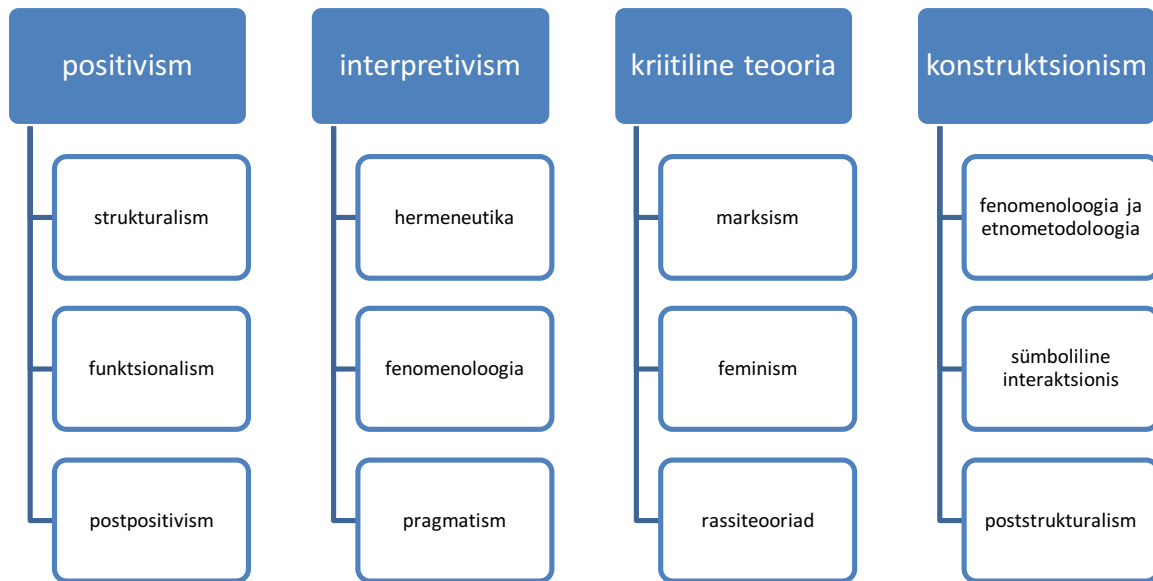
positivism

strukturalism

funktsionalism

postpositivism

interpretivism

hermeneutika

fenomenoloogia

pragmatism

kriitiline teooria

marksism

feminism

rassiteooriad

konstruktsionism

fenomenoloogia ja etnometodoloogia

sümboliline interaktsionis

poststrukturalism